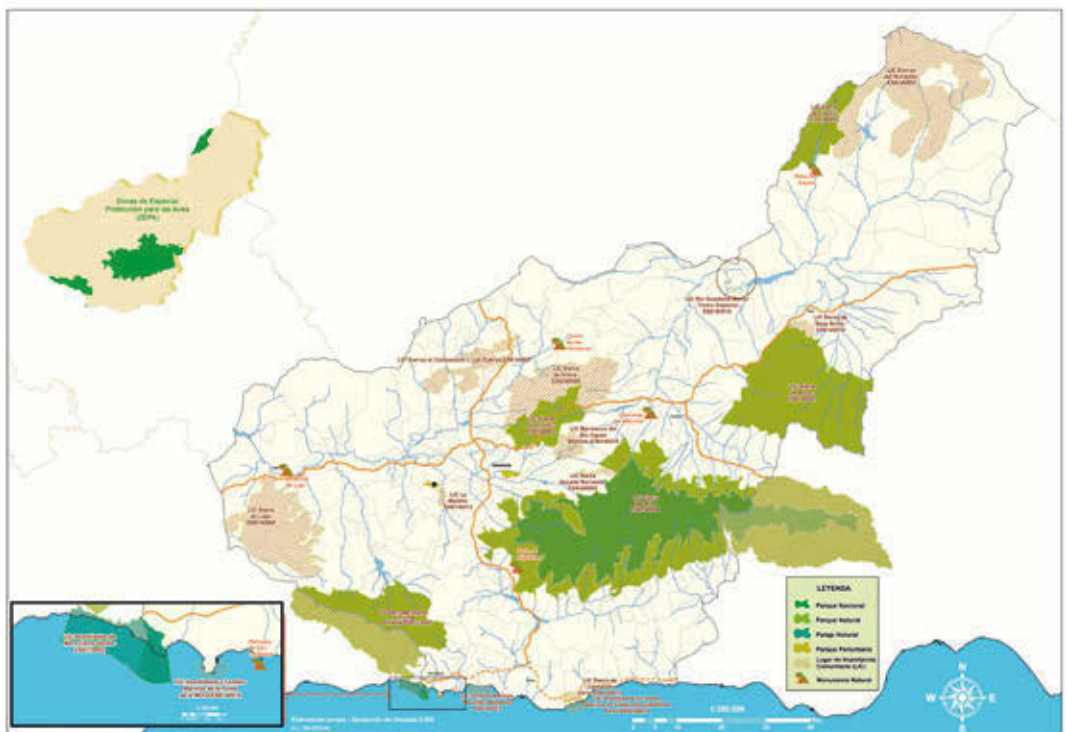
Zonas de Especial Protección para las Aves (ZEPA)

LEYENDA

Parque Nacional

Parque Natural

Paraje Natural

Parque Periurbano

Lugar de Importancia Comunitaria (LIC)

Monumento Natural

N

W

E

S

1:350.000